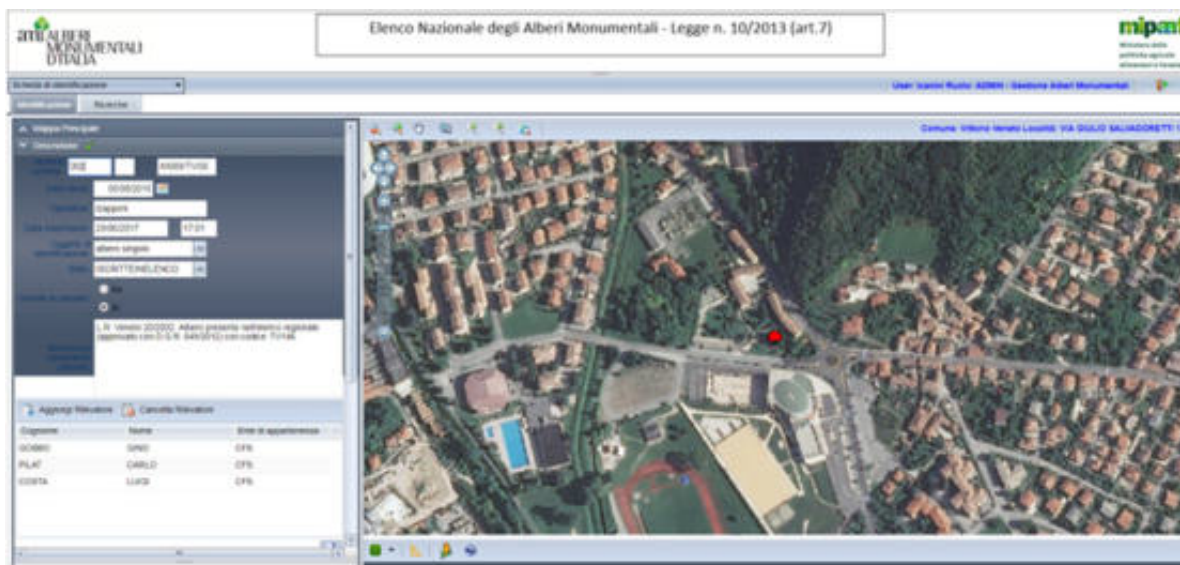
ami ALBERI MONUMENTALI D'ITALIA

Elenco Nazionale degli Alberi Monumentali - Legge n. 10/2013 (art.7)

mipaaf

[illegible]

User: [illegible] Ruolo: ADMIN - Gestione Alberi Monumentali

Identificazione | Ricerche

Mappa Principale

Generalità

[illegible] 002 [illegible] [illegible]

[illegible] 00/06/2015

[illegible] Cappon

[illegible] 29/06/2017 17:01

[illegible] albero singolo

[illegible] ISCRITTE/ELENCO

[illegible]

L.R. Veneto 20/2002 : Alberi presente nell'elenco regionale (approvato con D.G.R. 649/2012) con codice: TV/148

Aggiungi Rilevatore | Cancella Rilevatore

| Cognome | Nome | Ente di appartenenza |
|---|---|---|
| GOBBO | GINO | CFS |
| PILAT | CARLO | CFS |
| COSTA | LUIGI | CFS |

Comune: Vittorio Veneto Località: VIA GIULIO SALVADORETTI